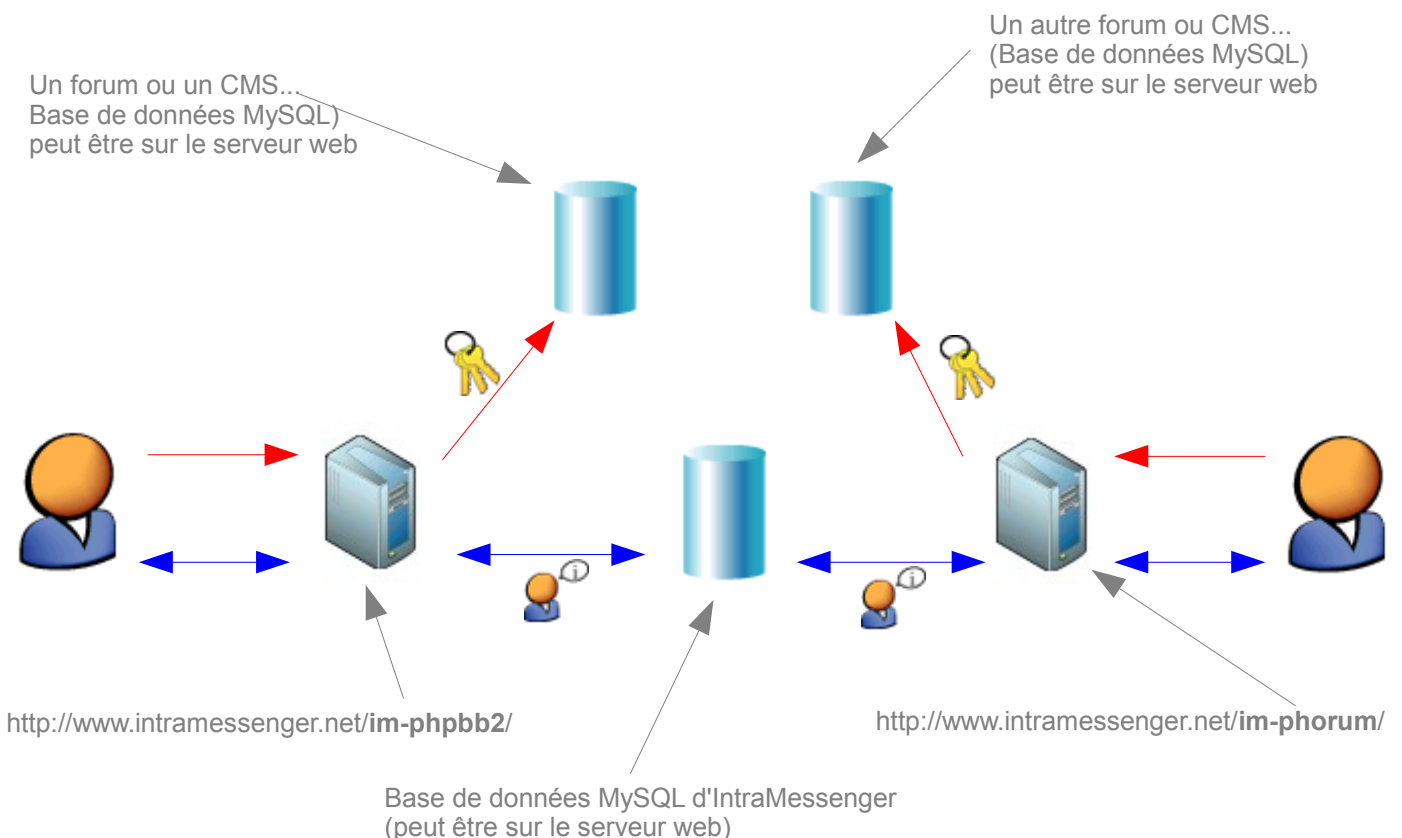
Un forum ou un CMS...
Base de données MySQL)
peut être sur le serveur web

Un autre forum ou CMS...
(Base de données MySQL)
peut être sur le serveur web

http://www.intramessenger.net/**im-phpbb2**/

http://www.intramessenger.net/**im-phorum**/

Base de données MySQL d'IntraMessenger
(peut être sur le serveur web)